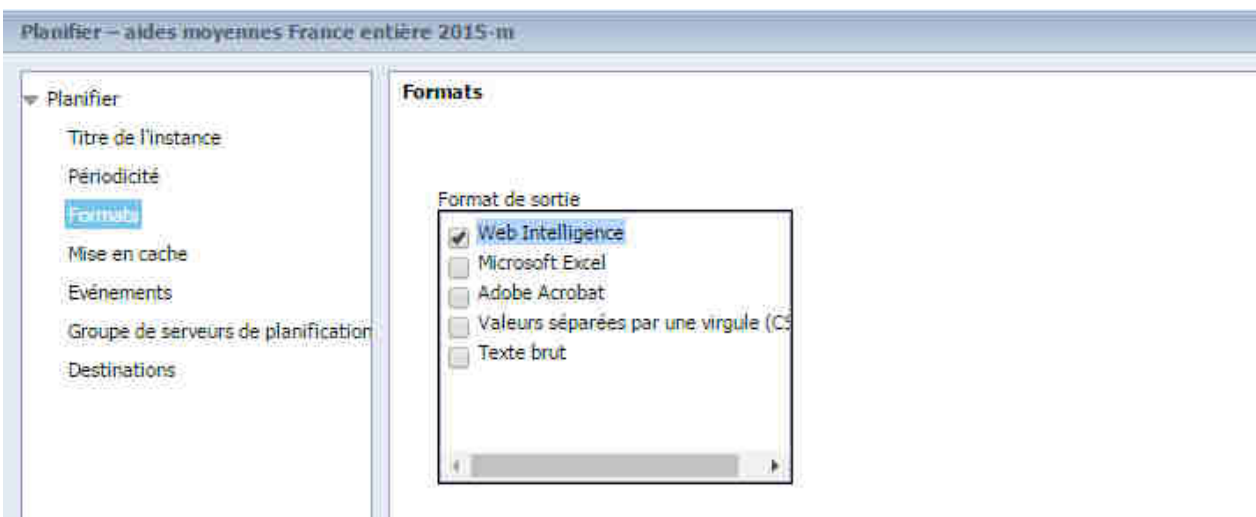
Planifier – aides moyennes France entière 2015-m

Planifier
Titre de l'instance
Périodicité
Formats
Mise en cache
Evénements
Groupe de serveurs de planification
Destinations

Formats

Format de sortie
Web Intelligence
Microsoft Excel
Adobe Acrobat
Valeurs séparées par une virgule (C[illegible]
Texte brut